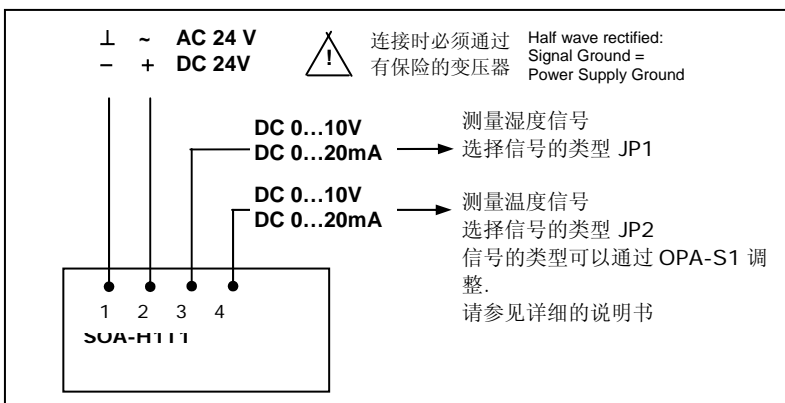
⊥ ~ AC 24 V
– + DC 24V

!

连接时必须通过有保险的变压器

Half wave rectified:
Signal Ground =
Power Supply Ground

DC 0…10V
DC 0…20mA

测量湿度信号
选择信号的类型 JP1

DC 0…10V
DC 0…20mA

测量温度信号
选择信号的类型 JP2
信号的类型可以通过 OPA-S1 调整.
请参见详细的说明书

1 2 3 4
SOA-H111